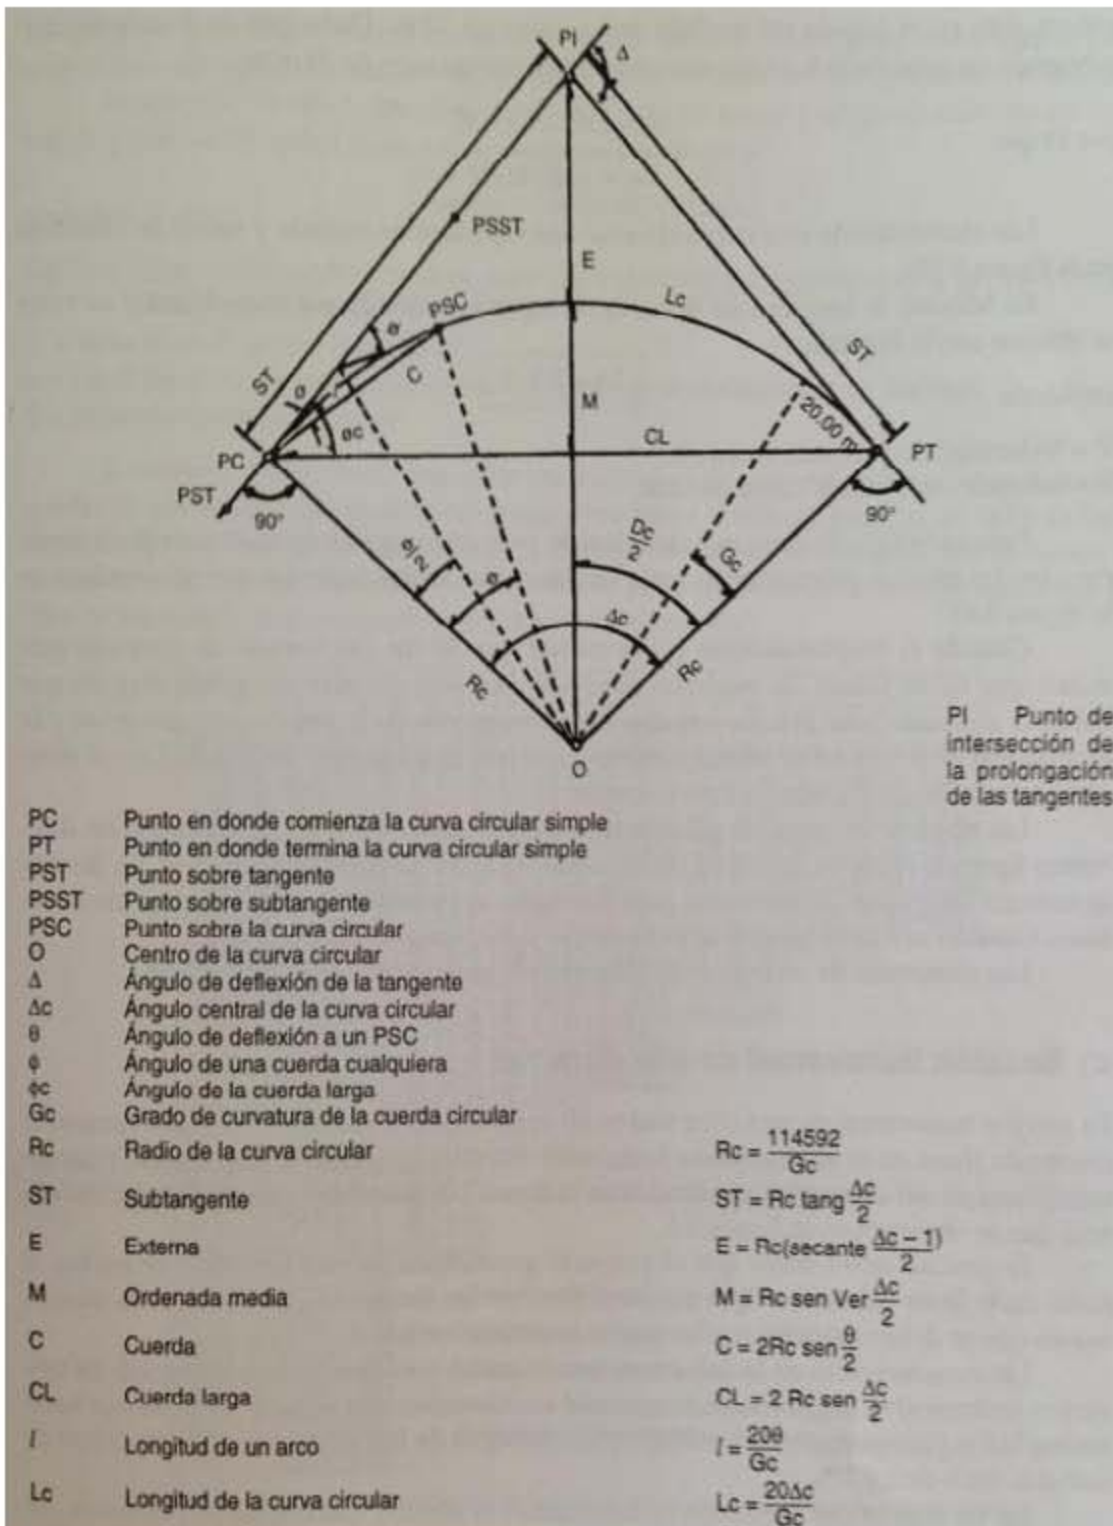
PI
Δ
PSST
E
PSC
Lc
ST
θ
C
ST
ϕ
M
ϕc
20.00 m
CL
PC
PT
PST
90°
90°
θ/2
$\frac{Dc}{2}$
Gc
θ
Δc
Rc
Rc
O

PI Punto de intersección de la prolongación de las tangentes

PC Punto en donde comienza la curva circular simple
PT Punto en donde termina la curva circular simple
PST Punto sobre tangente
PSST Punto sobre subtangente
PSC Punto sobre la curva circular
O Centro de la curva circular
Δ Ángulo de deflexión de la tangente
Δc Ángulo central de la curva circular
θ Ángulo de deflexión a un PSC
ϕ Ángulo de una cuerda cualquiera
ϕc Ángulo de la cuerda larga
Gc Grado de curvatura de la cuerda circular
Rc Radio de la curva circular $Rc = \frac{114592}{Gc}$
ST Subtangente $ST = Rc \text{ tang } \frac{\Delta c}{2}$
E Externa $E = Rc(\text{secante } \frac{\Delta c - 1)}{2}$
M Ordenada media $M = Rc \text{ sen Ver } \frac{\Delta c}{2}$
C Cuerda $C = 2Rc \text{ sen } \frac{\theta}{2}$
CL Cuerda larga $CL = 2 \text{ Rc sen } \frac{\Delta c}{2}$
l Longitud de un arco $l = \frac{20\theta}{Gc}$
Lc Longitud de la curva circular $Lc = \frac{20\Delta c}{Gc}$